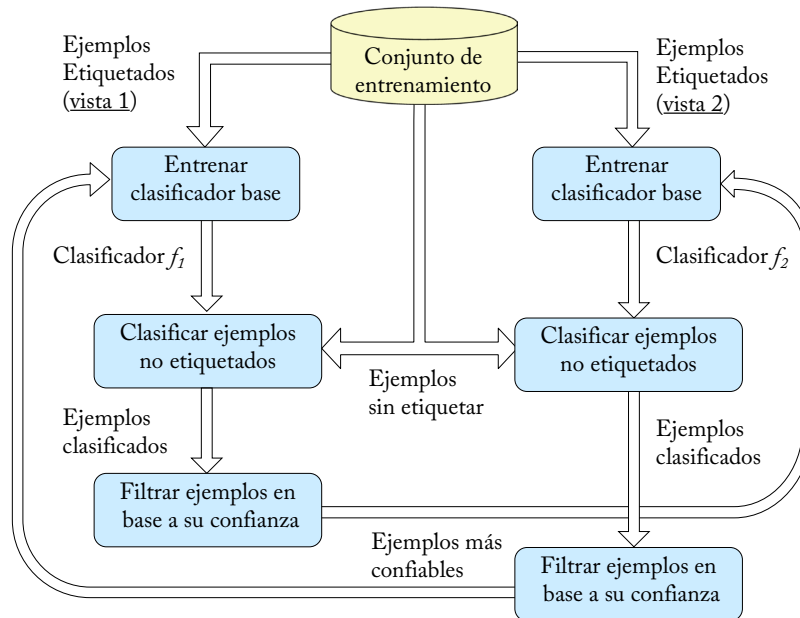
Conjunto de entrenamiento

Ejemplos Etiquetados (vista 1)

Ejemplos Etiquetados (vista 2)

Entrenar clasificador base

Entrenar clasificador base

Clasificador $f_1$

Clasificador $f_2$

Clasificar ejemplos no etiquetados

Clasificar ejemplos no etiquetados

Ejemplos sin etiquetar

Ejemplos clasificados

Ejemplos clasificados

Filtrar ejemplos en base a su confianza

Ejemplos más confiables

Filtrar ejemplos en base a su confianza